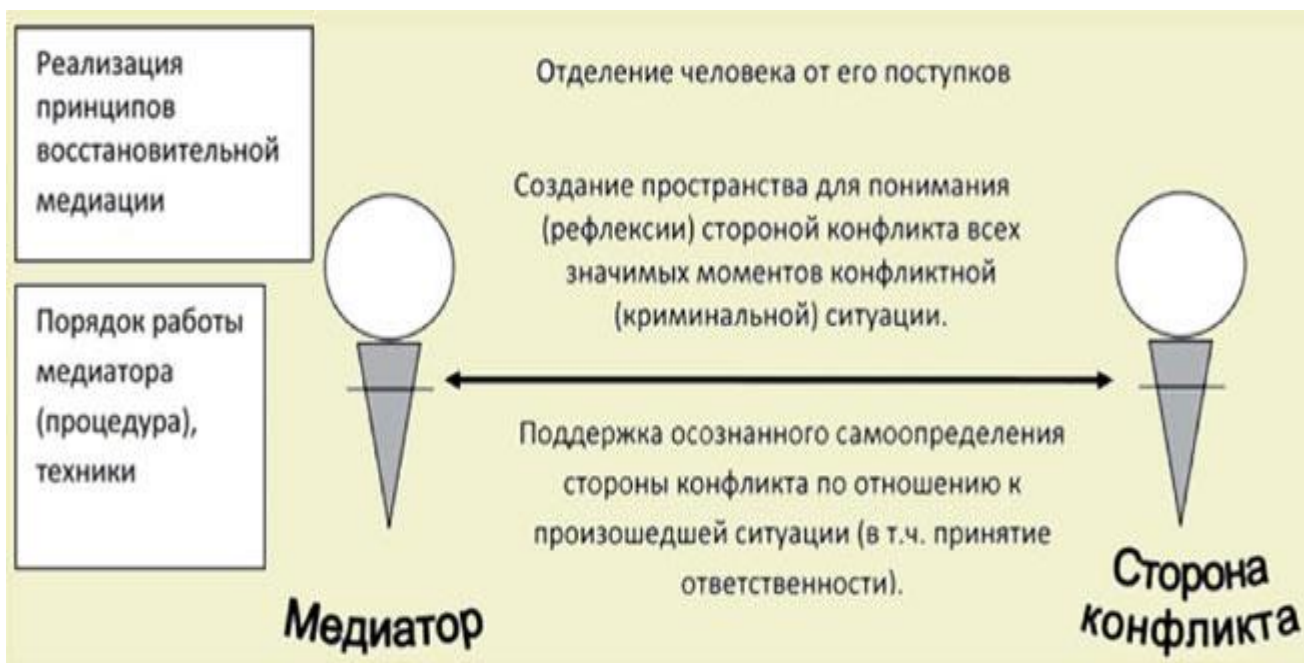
Реализация принципов восстановительной медиации

Порядок работы медиатора (процедура), техники

Отделение человека от его поступков

Создание пространства для понимания (рефлексии) стороной конфликта всех значимых моментов конфликтной (криминальной) ситуации.

Поддержка осознанного самоопределения стороны конфликта по отношению к произошедшей ситуации (в т.ч. принятие ответственности).

Медиатор

Сторона конфликта